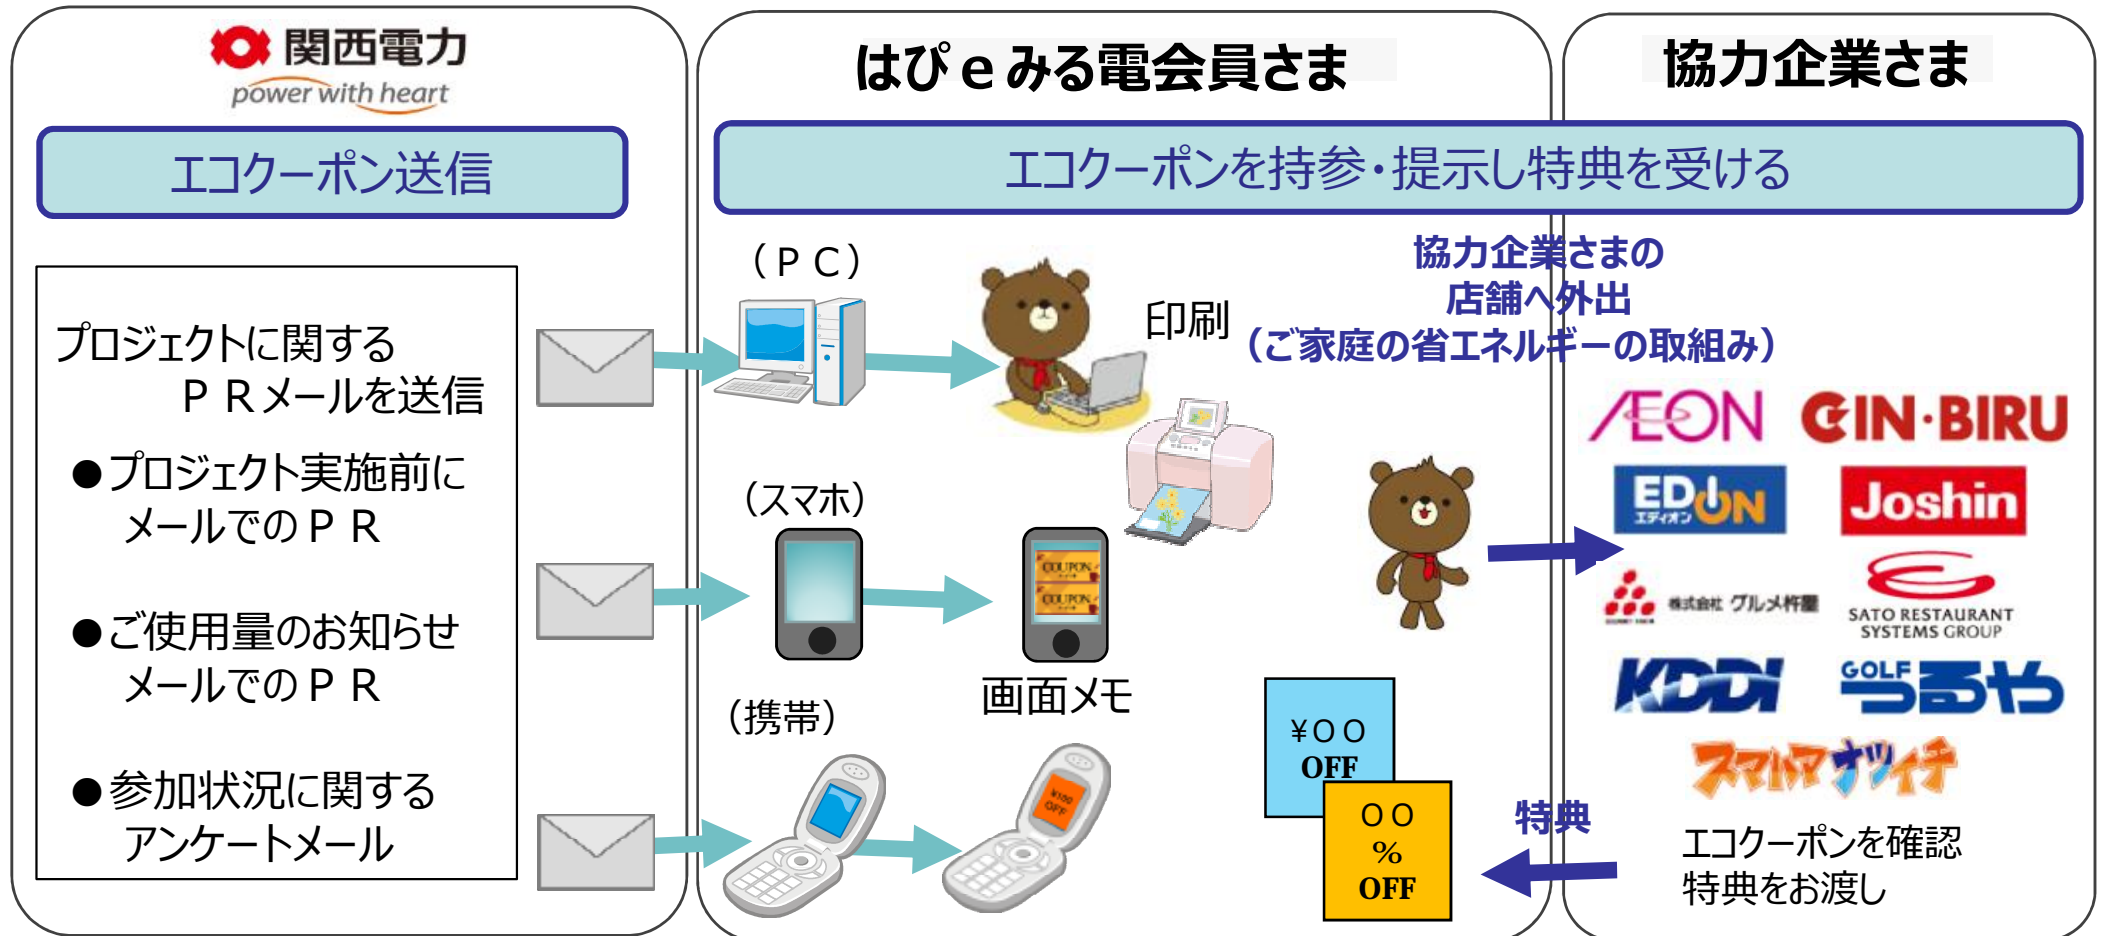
関西電力
power with heart

エコクーポン送信

プロジェクトに関する
ＰＲメールを送信

●プロジェクト実施前に
メールでのＰＲ

●ご使用量のお知らせ
メールでのＰＲ

●参加状況に関する
アンケートメール

はぴｅみる電会員さま

エコクーポンを持参・提示し特典を受ける

（ＰＣ）

印刷

（スマホ）

COUPON
COUPON

画面メモ

（携帯）

¥OO OFF

協力企業さま

協力企業さまの
店舗へ外出
（ご家庭の省エネルギーの取組み）

AEON
GIN·BIRU
EDION
エディオン
Joshin
株式会社 グルメ杵屋
SATO RESTAURANT SYSTEMS GROUP
KDDI
GOLF つるや
スマトマナツイチ

¥○○
OFF

○○
%
OFF

特典

エコクーポンを確認
特典をお渡し